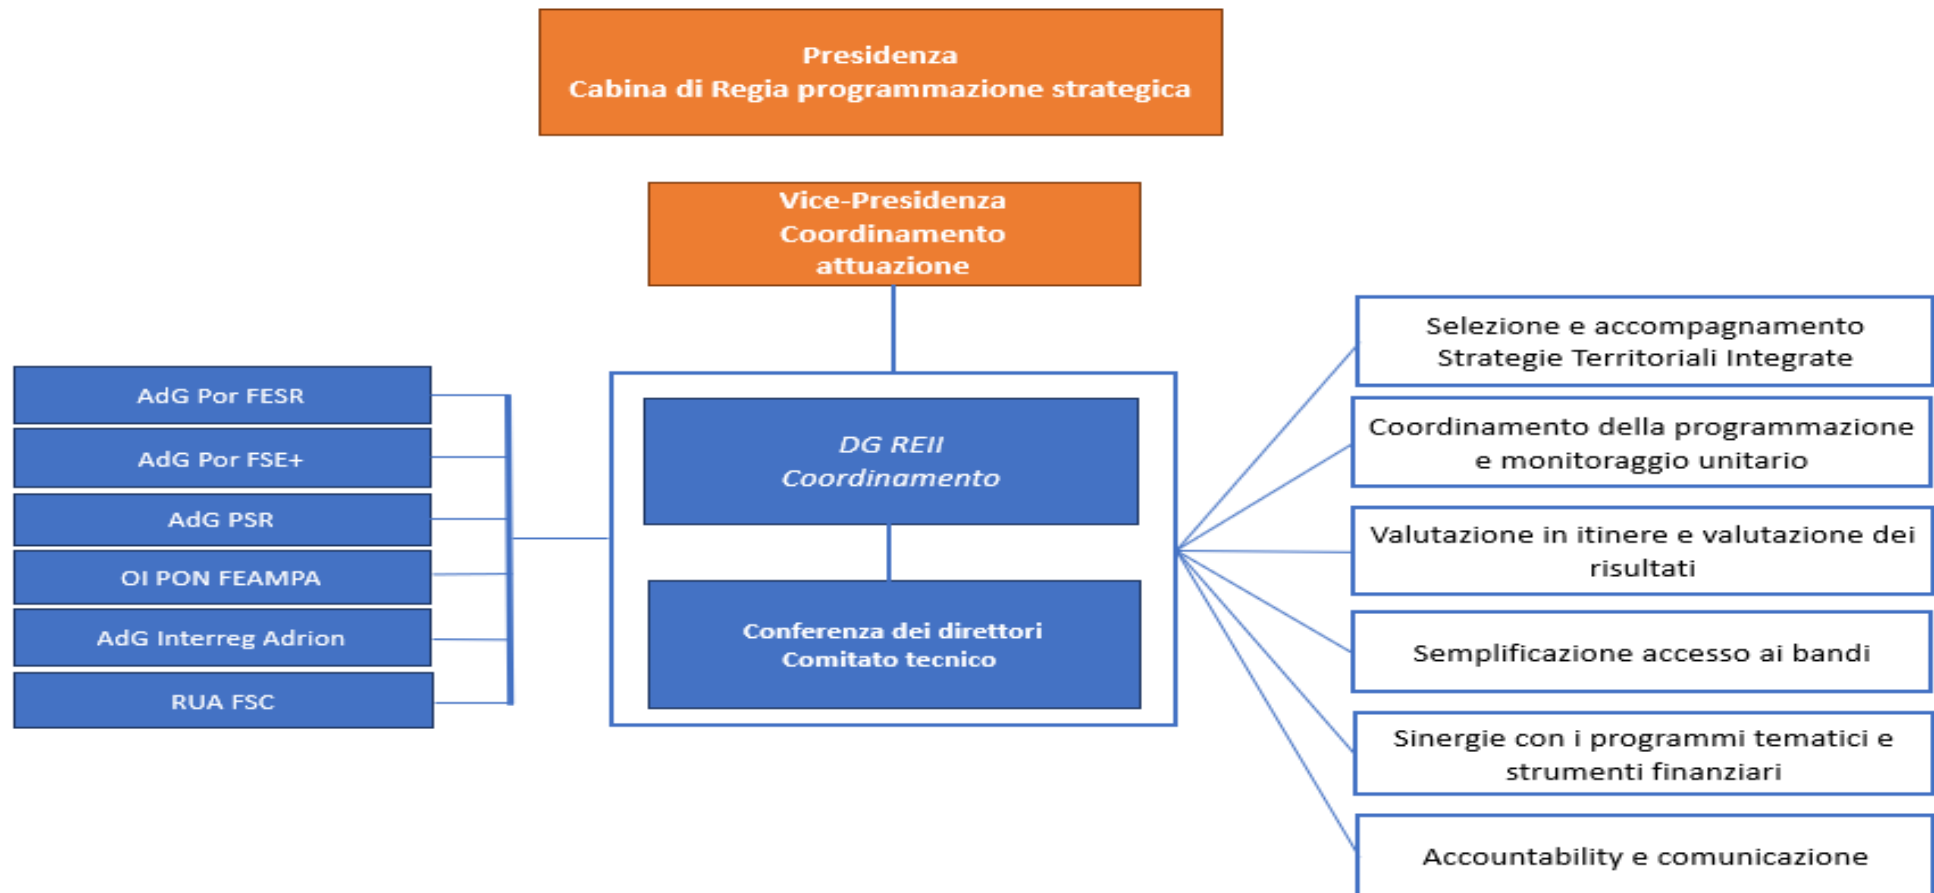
Presidenza
Cabina di Regia programmazione strategica

Vice-Presidenza
Coordinamento
attuazione

AdG Por FESR

AdG Por FSE+

AdG PSR

OI PON FEAMPA

AdG Interreg Adrion

RUA FSC

DG REII
Coordinamento

Conferenza dei direttori
Comitato tecnico

Selezione e accompagnamento Strategie Territoriali Integrate

Coordinamento della programmazione e monitoraggio unitario

Valutazione in itinere e valutazione dei risultati

Semplificazione accesso ai bandi

Sinergie con i programmi tematici e strumenti finanziari

Accountability e comunicazione